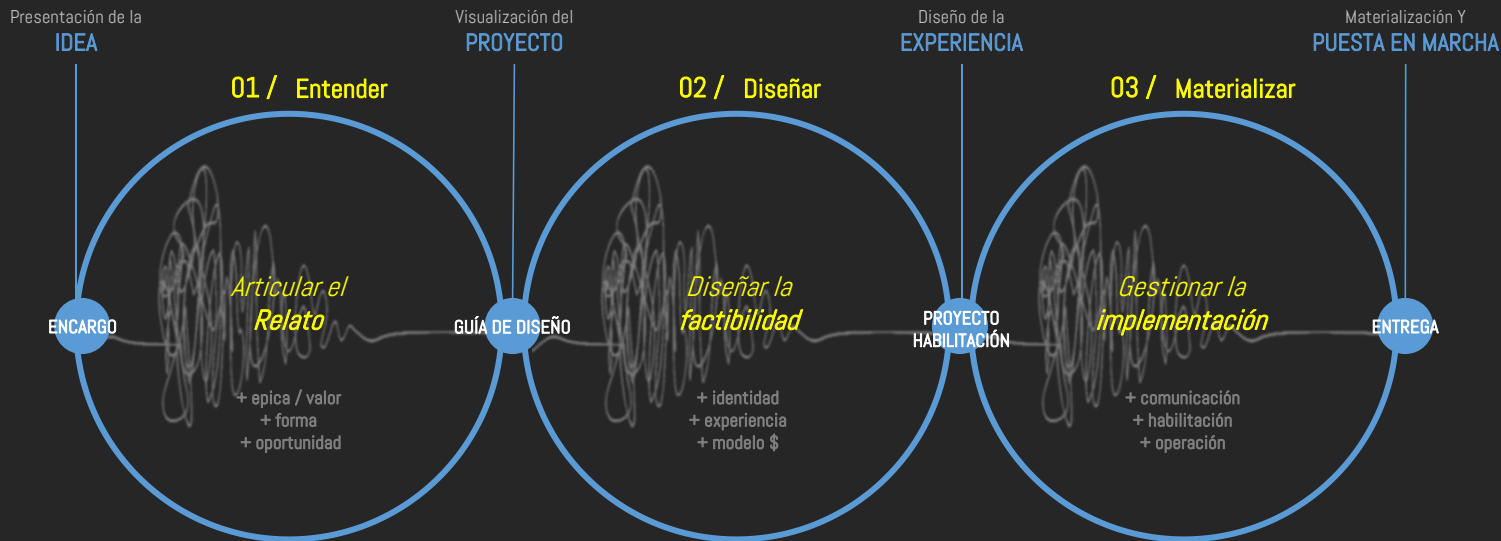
Presentación de la
IDEA

Visualización del
PROYECTO

Diseño de la
EXPERIENCIA

Materialización Y
PUESTA EN MARCHA

01 / Entender

02 / Diseñar

03 / Materializar

ENCARGO

Articular el
Relato

+ epica / valor
+ forma
+ oportunidad

GUÍA DE DISEÑO

Diseñar la
factibilidad

+ identidad
+ experiencia
+ modelo $

PROYECTO
HABILITACIÓN

Gestionar la
implementación

+ comunicación
+ habilitación
+ operación

ENTREGA